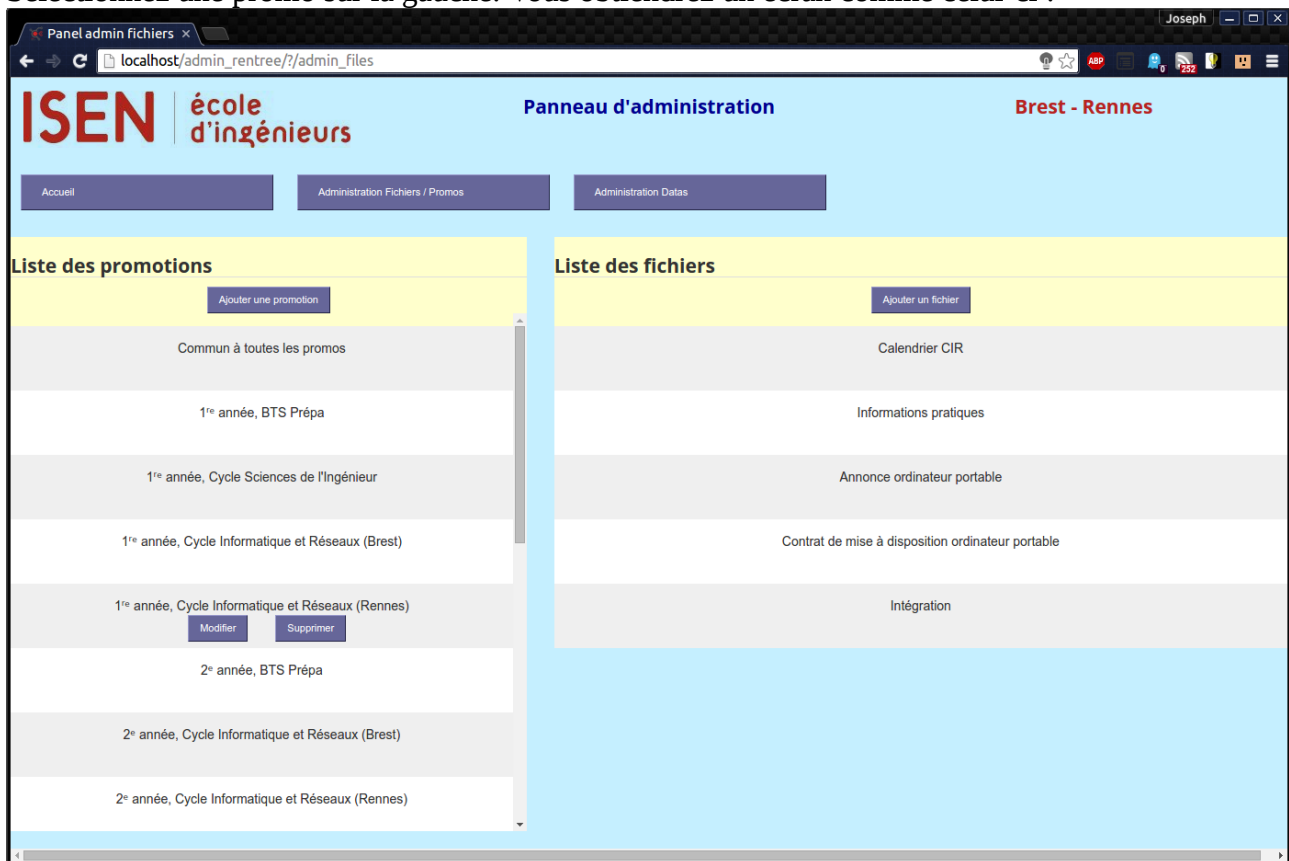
Sélectionnez une promo sur la gauche. Vous obtiendrez un écran comme celui-ci :

Panel admin fichiers ×

Joseph

localhost/admin_rentree/?/admin_files

ABP

252

ISEN | école d'ingénieurs

Panneau d'administration

Brest - Rennes

Accueil

Administration Fichiers / Promos

Administration Datas

Liste des promotions

Ajouter une promotion

Commun à toutes les promos

1$^{re}$ année, BTS Prépa

1$^{re}$ année, Cycle Sciences de l'Ingénieur

1$^{re}$ année, Cycle Informatique et Réseaux (Brest)

1$^{re}$ année, Cycle Informatique et Réseaux (Rennes)

Modifier

Supprimer

2$^{e}$ année, BTS Prépa

2$^{e}$ année, Cycle Informatique et Réseaux (Brest)

2$^{e}$ année, Cycle Informatique et Réseaux (Rennes)

Liste des fichiers

Ajouter un fichier

Calendrier CIR

Informations pratiques

Annonce ordinateur portable

Contrat de mise à disposition ordinateur portable

Intégration